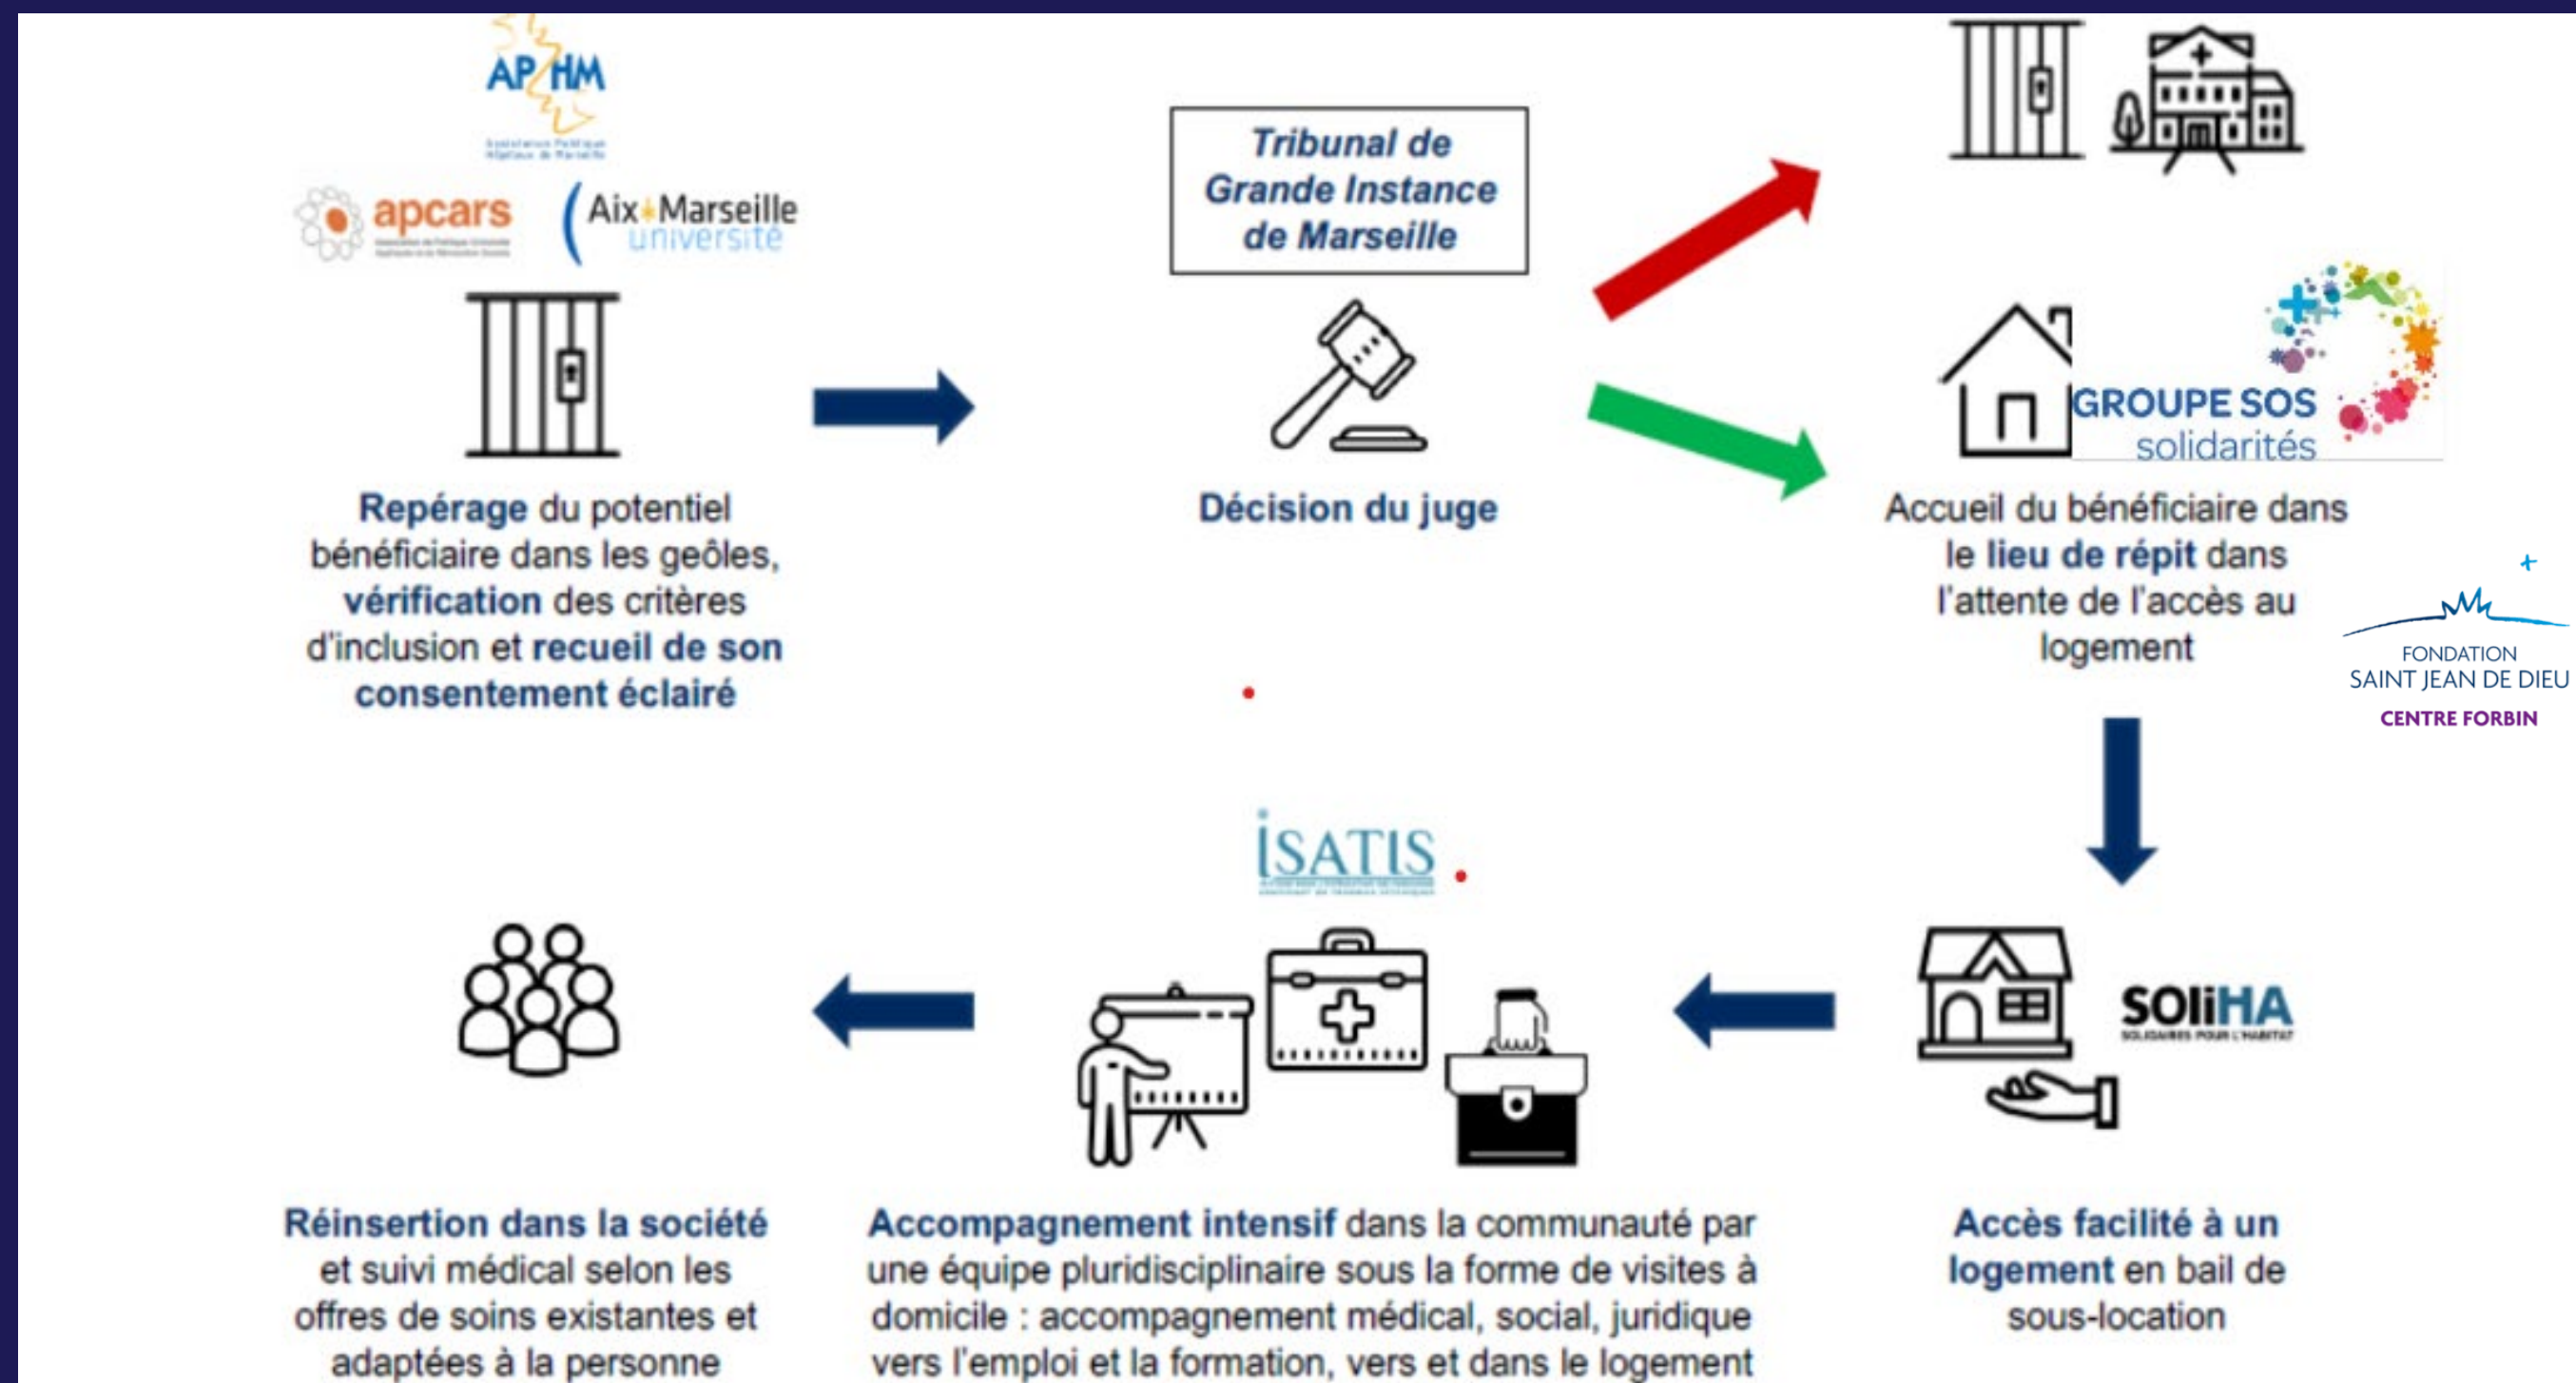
AP HM

apcars

Aix Marseille université

Repérage du potentiel bénéficiaire dans les geôles, vérification des critères d'inclusion et recueil de son consentement éclairé

Tribunal de Grande Instance de Marseille

Décision du juge

GROUPE SOS solidarités

Accueil du bénéficiaire dans le lieu de répit dans l'attente de l'accès au logement

FONDATION SAINT JEAN DE DIEU
CENTRE FORBIN

iSATIS

SOLiHA

Réinsertion dans la société et suivi médical selon les offres de soins existantes et adaptées à la personne

Accompagnement intensif dans la communauté par une équipe pluridisciplinaire sous la forme de visites à domicile : accompagnement médical, social, juridique vers l'emploi et la formation, vers et dans le logement

Accès facilité à un logement en bail de sous-location